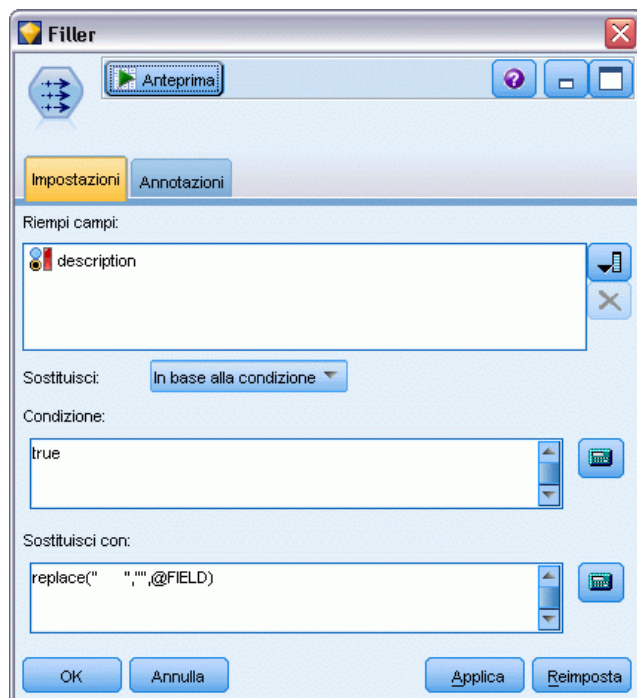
Filler

Anteprima

Impostazioni
Annotazioni

Riempi campi:

description

Sostituisci:
In base alla condizione

Condizione:

true

Sostituisci con:

replace("      ","",@FIELD)

OK
Annulla
Applica
Reimposta